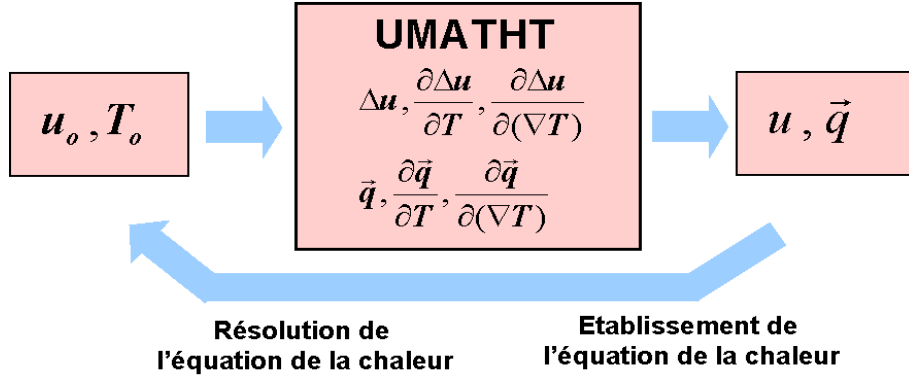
$u_o, T_o$

UMATHT

$\Delta u, \frac{\partial \Delta u}{\partial T}, \frac{\partial \Delta u}{\partial (\nabla T)}$

$\vec{q}, \frac{\partial \vec{q}}{\partial T}, \frac{\partial \vec{q}}{\partial (\nabla T)}$

$u, \vec{q}$

Résolution de l'équation de la chaleur

Etablissement de l'équation de la chaleur